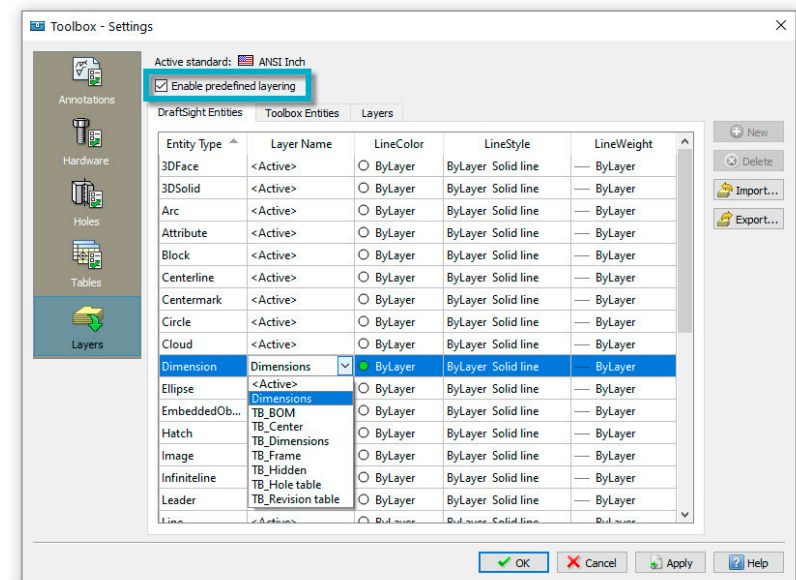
Toolbox - Settings

Annotations
Hardware
Holes
Tables
Layers

Active standard: ANSI Inch
Enable predefined layering

DraftSight Entities | Toolbox Entities | Layers

| Entity Type | Layer Name | LineColor | LineStyle | LineWeight |
|---|---|---|---|---|
| 3DFace | <Active> | ByLayer | ByLayer Solid line | ByLayer |
| 3DSolid | <Active> | ByLayer | ByLayer Solid line | ByLayer |
| Arc | <Active> | ByLayer | ByLayer Solid line | ByLayer |
| Attribute | <Active> | ByLayer | ByLayer Solid line | ByLayer |
| Block | <Active> | ByLayer | ByLayer Solid line | ByLayer |
| Centerline | <Active> | ByLayer | ByLayer Solid line | ByLayer |
| Centermark | <Active> | ByLayer | ByLayer Solid line | ByLayer |
| Circle | <Active> | ByLayer | ByLayer Solid line | ByLayer |
| Cloud | <Active> | ByLayer | ByLayer Solid line | ByLayer |
| Dimension | Dimensions | ByLayer | ByLayer Solid line | ByLayer |
| Ellipse | <Active> | ByLayer | ByLayer Solid line | ByLayer |
| EmbeddedOb... | Dimensions | ByLayer | ByLayer Solid line | ByLayer |
| Hatch | TB_BOM | ByLayer | ByLayer Solid line | ByLayer |
| Image | TB_Center | ByLayer | ByLayer Solid line | ByLayer |
| Infiniteline | TB_Dimensions | ByLayer | ByLayer Solid line | ByLayer |
| Leader | TB_Frame | ByLayer | ByLayer Solid line | ByLayer |
| Line | <Active> | ByLayer | ByLayer Solid line | ByLayer |

<Active>
Dimensions
TB_BOM
TB_Center
TB_Dimensions
TB_Frame
TB_Hidden
TB_Hole table
TB_Revision table

New
Delete
Import...
Export...

OK
Cancel
Apply
Help